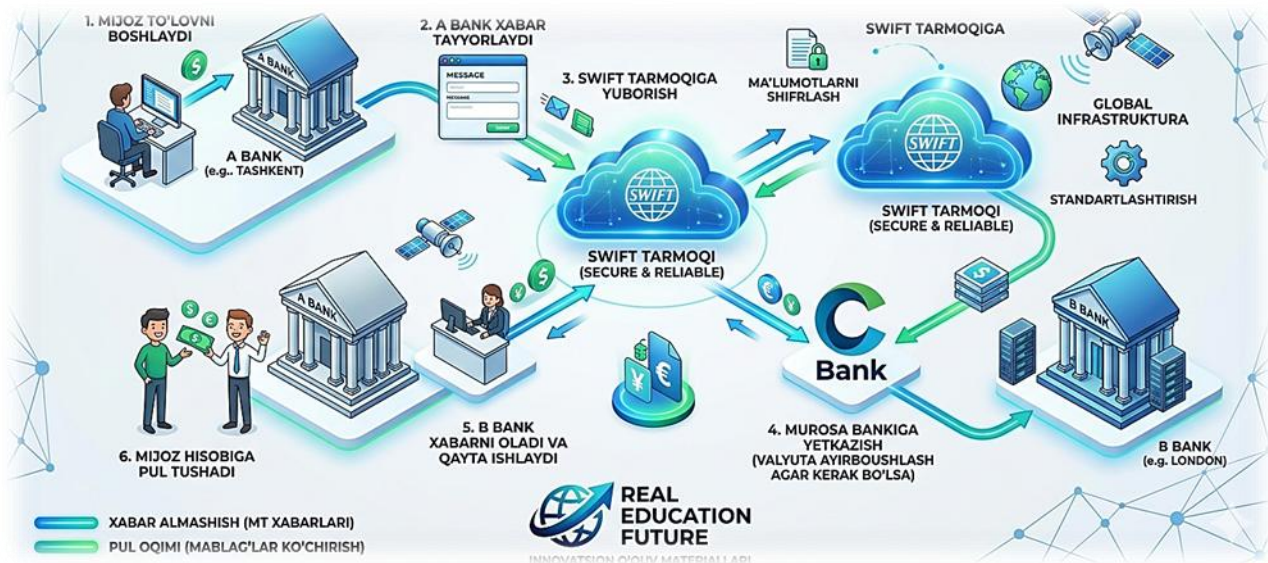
1. MIJOZ TO'LOVNI BOSHLAYDI

A BANK

A BANK (e.g., TASHKENT)

2. A BANK XABAR TAYYORLAYDI

MESSAGE

3. SWIFT TARMOQIGA YUBORISH

MA'LUMOTLARNI SHIFRLASH

SWIFT TARMOQIGA

GLOBAL INFRASTRUKTURA

STANDARTLASHTIRISH

SWIFT

SWIFT TARMOQI (SECURE & RELIABLE)

SWIFT

SWIFT TARMOQI (SECURE & RELIABLE)

A BANK

Bank

B BANK

6. MIJOZ HISOBIGA PUL TUSHADI

5. B BANK XABARNI OLADI VA QAYTA ISHLAYDI

4. MUROSA BANKIGA YETKAZISH (VALYUTA AYIRBOUSHLASH AGAR KERAK BO'LSA)

B BANK (e.g. LONDON)

XABAR ALMASHISH (MT XABARLARI)

PUL OQIMI (MABLAG'LAR KO'CHIRISH)

REAL EDUCATION FUTURE

INNOVATSION O'QUV MATERIALLARI